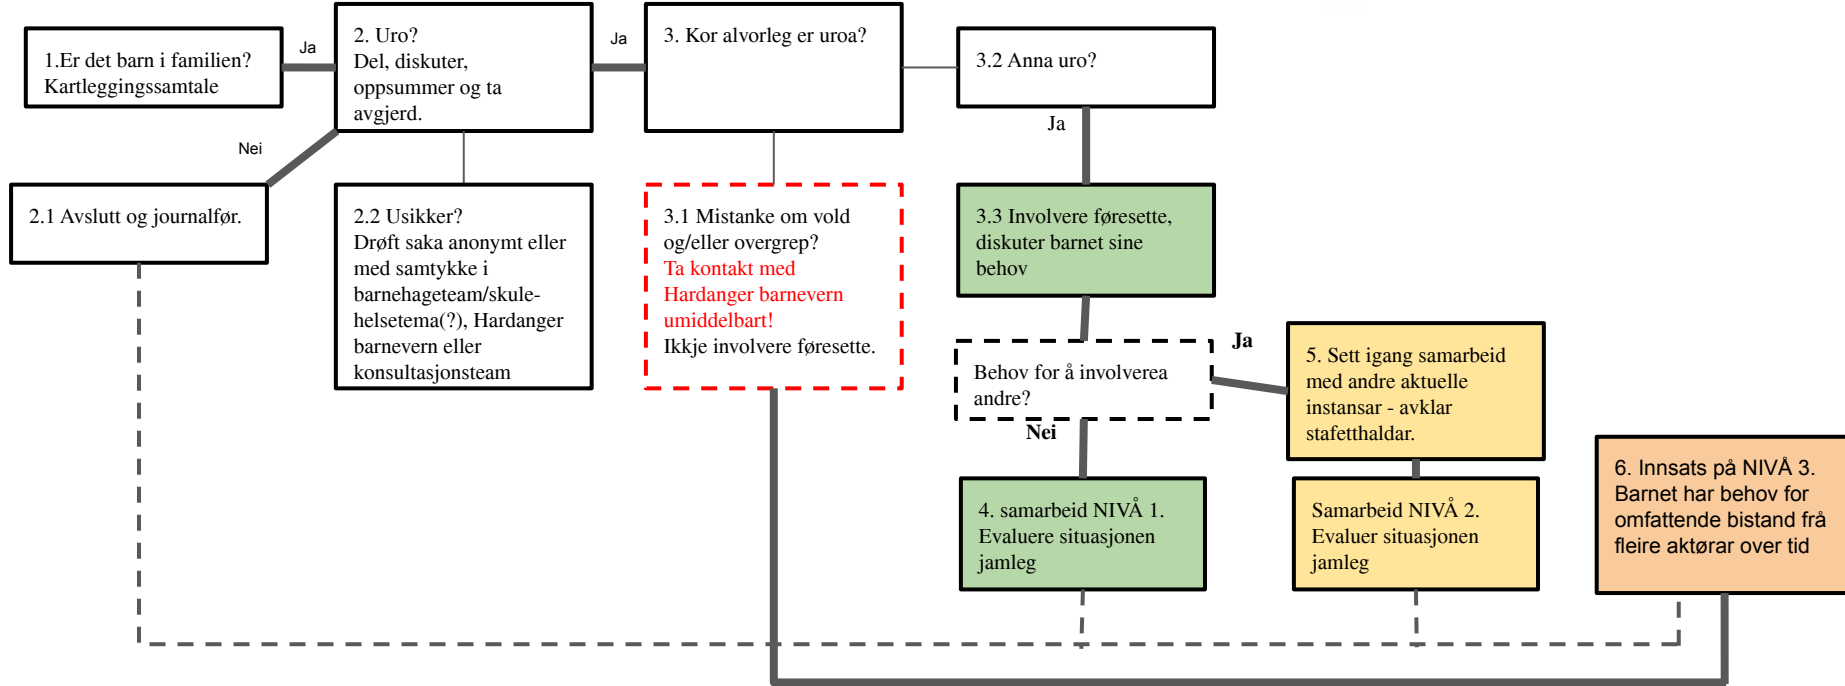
1.Er det barn i familien? Kartleggingssamtale

Ja

2. Uro? Del, diskuter, oppsummer og ta avgjerd.

Ja

3. Kor alvorleg er uroa?

3.2 Anna uro?

Ja

Nei

2.1 Avslutt og journalfør.

2.2 Usikker? Drøft saka anonymt eller med samtykke i barnehageteam/skulehelsetema(?), Hardanger barnevern eller konsultasjonsteam

3.1 Mistanke om vold og/eller overgrep? Ta kontakt med Hardanger barnevern umiddelbart! Ikkje involvere føresette.

3.3 Involvere føresette, diskuter barnet sine behov

Ja

Behov for å involverea andre?

Nei

5. Sett igang samarbeid med andre aktuelle instansar - avklar stafetthaldar.

6. Innsats på NIVÅ 3. Barnet har behov for omfattende bistand frå fleire aktørar over tid

4. samarbeid NIVÅ 1. Evaluere situasjonen jamleg

Samarbeid NIVÅ 2. Evaluer situasjonen jamleg